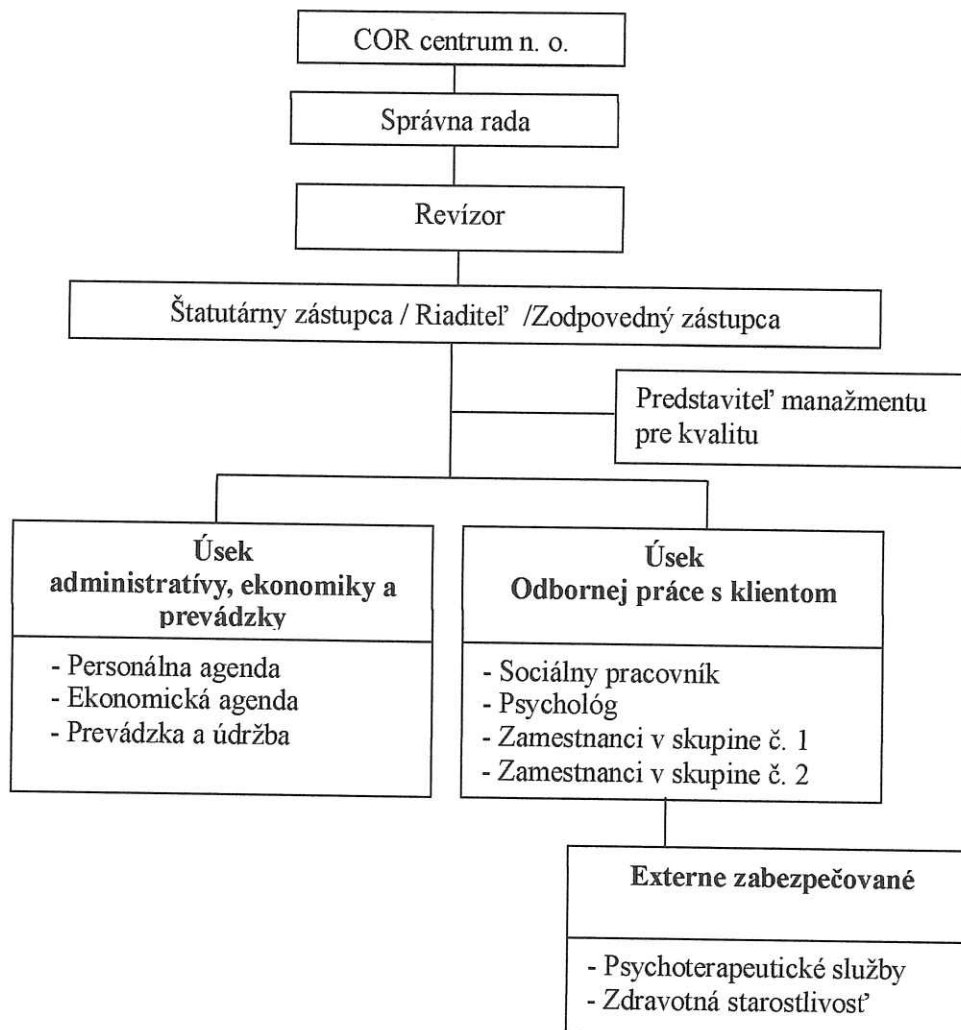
COR centrum n. o.

Správna rada

Revízor

Štatutárny zástupca / Riaditeľ /Zodpovedný zástupca

Predstaviteľ manažmentu pre kvalitu

Úsek administratívy, ekonomiky a prevádzky

- Personálna agenda
- Ekonomická agenda
- Prevádzka a údržba

Úsek Odbornej práce s klientom

- Sociálny pracovník
- Psychológ
- Zamestnanci v skupine č. 1
- Zamestnanci v skupine č. 2

Externe zabezpečované

- Psychoterapeutické služby
- Zdravotná starostlivosť